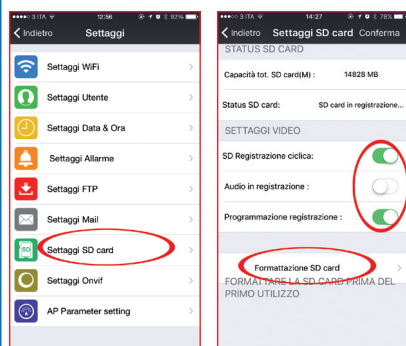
●●●○○ 3 ITA 12:56 97%

Indietro Settaggi

Settaggi WiFi

Settaggi Utente

Settaggi Data & Ora

Settaggi Allarme

Settaggi FTP

Settaggi Mail

Settaggi SD card

Settaggi Onvif

AP Parameter setting

●●●○○ 3 ITA 14:27 78%

Indietro Settaggi SD card Conferma

STATUS SD CARD

Capacità tot. SD card(M) : 14828 MB

Status SD card: SD card in registrazione...

SETTAGGI VIDEO

SD Registrazione ciclica:

Audio in registrazione :

Programmazione registrazione :

Formattazione SD card

FORMATTARE LA SD CARD PRIMA DEL PRIMO UTILIZZO